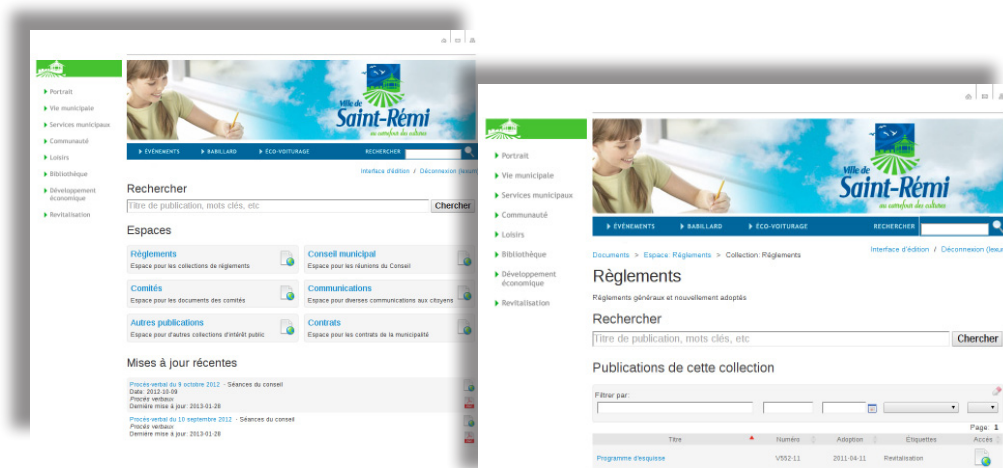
Portrait
Vie municipale
Services municipaux
Communauté
Loisirs
Bibliothèque
Développement économique
Revitalisation

Ville de Saint-Rémi
au carrefour des cultures

ÉVÉNEMENTS
BABILLARD
ÉCO-VOITURAGE
RECHERCHER

Interface d'édition / Déconnexion (leeu

Rechercher
Titre de publication, mots clés, etc
Chercher

Espaces

Règlements
Espace pour les collections de règlements

Conseil municipal
Espace pour les réunions du Conseil

Comités
Espace pour les documents des comités

Communications
Espace pour diverses communications aux citoyens

Autres publications
Espace pour d'autres collections d'intérêt public

Contrats
Espace pour les contrats de la municipalité

Mises à jour récentes

Procès-verbal du 9 octobre 2012 - Séances du conseil
Date: 2012-10-09
Procès verbaux
Dernière mise à jour: 2013-01-28

Procès-verbal du 10 septembre 2012 - Séances du conseil
Procès verbaux
Dernière mise à jour: 2013-01-28

Portrait
Vie municipale
Services municipaux
Communauté
Loisirs
Bibliothèque
Développement économique
Revitalisation

Ville de Saint-Rémi
au carrefour des cultures

ÉVÉNEMENTS
BABILLARD
ÉCO-VOITURAGE
RECHERCHER

Interface d'édition / Déconnexion (leeu

Documents > Espace: Règlements > Collection: Règlements

Règlements
Règlements généraux et nouvellement adoptés

Rechercher
Titre de publication, mots clés, etc
Chercher

Publications de cette collection

Filtrer par:

Page: 1

| Titre | Numéro | Adoption | Étiquettes | Accès |
|---|---|---|---|---|
| Programme d'esquisse | V592-11 | 2011-04-11 | Revitalisation | |